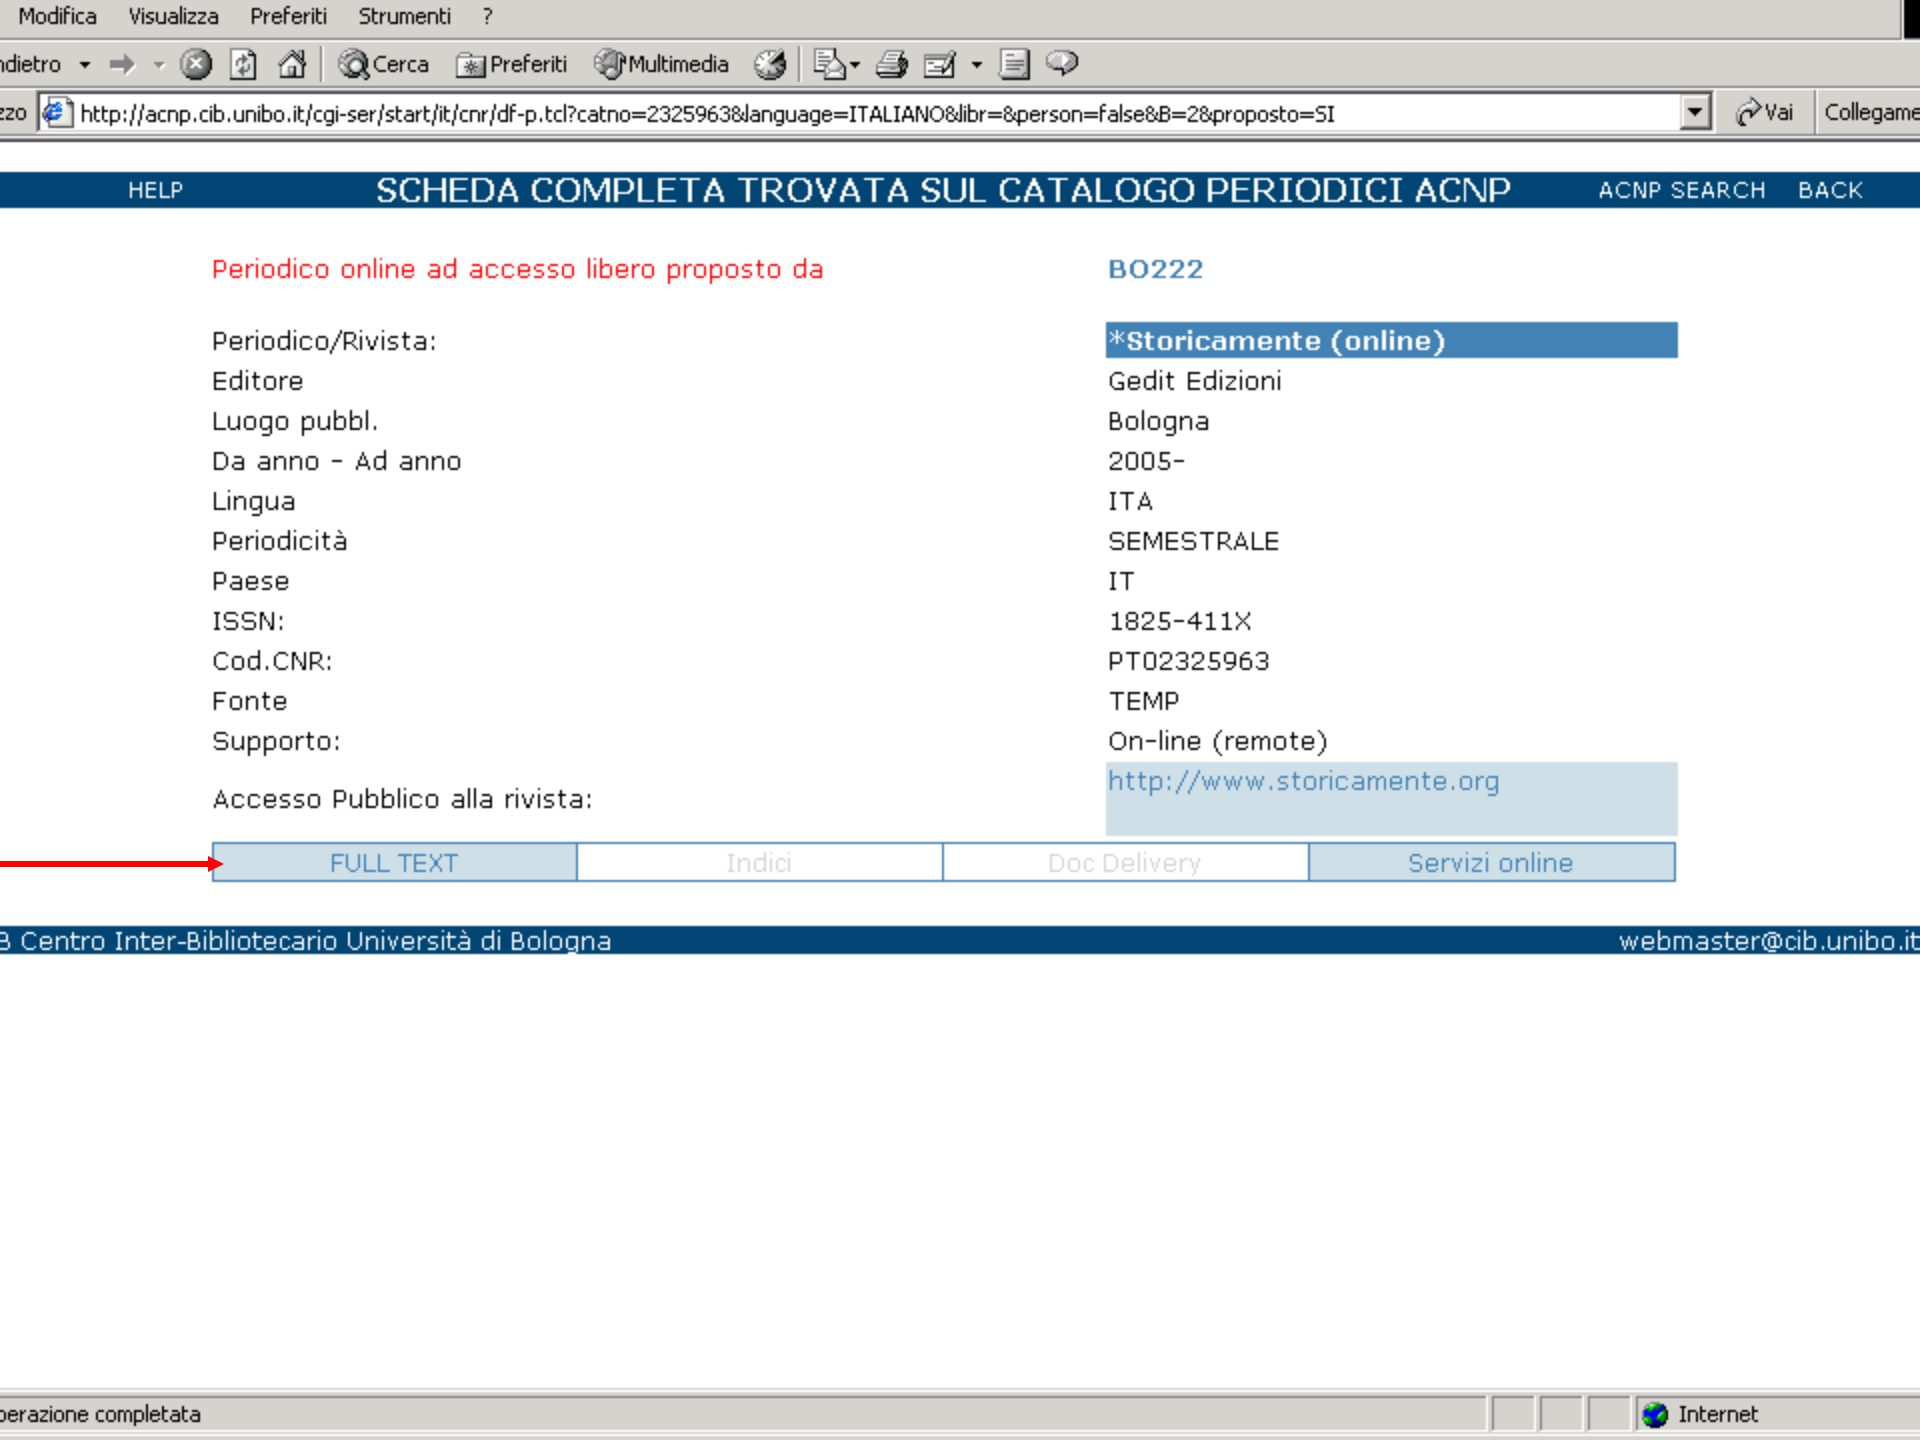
Modifica Visualizza Preferiti Strumenti ?

ndietro Cerca Preferiti Multimedia

zzo http://acnp.cib.unibo.it/cgi-ser/start/it/cnr/df-p.tcl?catno=2325963&language=ITALIANO&libr=&person=false&B=2&proposto=SI Vai Collegame

HELP SCHEDA COMPLETA TROVATA SUL CATALOGO PERIODICI ACNP ACNP SEARCH BACK

Periodico online ad accesso libero proposto da BO222

| | |
|---|---|
| Periodico/Rivista: | *Storicamente (online) |
| Editore | Gedit Edizioni |
| Luogo pubbl. | Bologna |
| Da anno - Ad anno | 2005- |
| Lingua | ITA |
| Periodicità | SEMESTRALE |
| Paese | IT |
| ISSN: | 1825-411X |
| Cod.CNR: | PT02325963 |
| Fonte | TEMP |
| Supporto: | On-line (remote) |
| Accesso Pubblico alla rivista: | http://www.storicamente.org |

| FULL TEXT | Indici | Doc Delivery | Servizi online |
|---|---|---|---|

B Centro Inter-Bibliotecario Università di Bologna webmaster@cib.unibo.it

perazione completata Internet